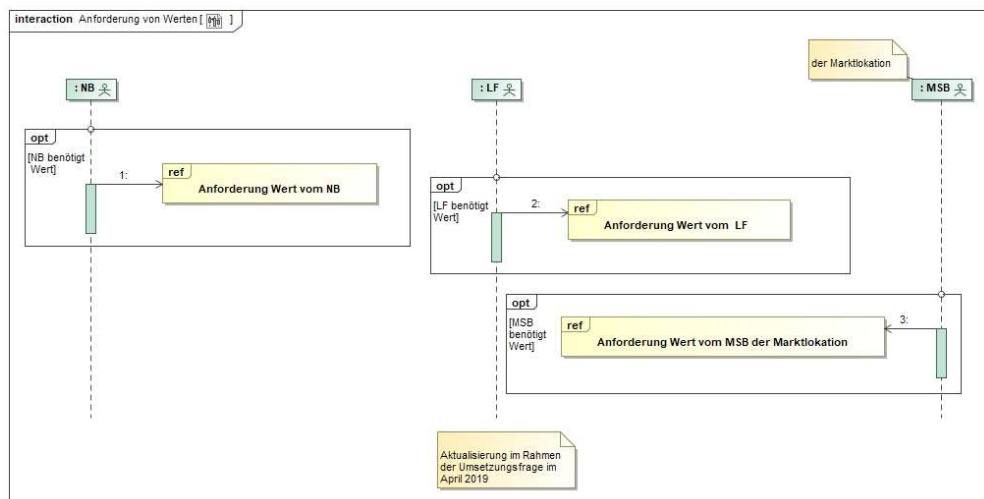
interaction Anforderung von Werten [ ]

der Marktlokation

: NB

: LF

: MSB

opt

[NB benötigt Wert]

1:

ref

Anforderung Wert vom NB

opt

[LF benötigt Wert]

2:

ref

Anforderung Wert vom LF

opt

[MSB benötigt Wert]

3:

ref

Anforderung Wert vom MSB der Marktlokation

Aktualisierung im Rahmen der Umsetzungsfrage im April 2019